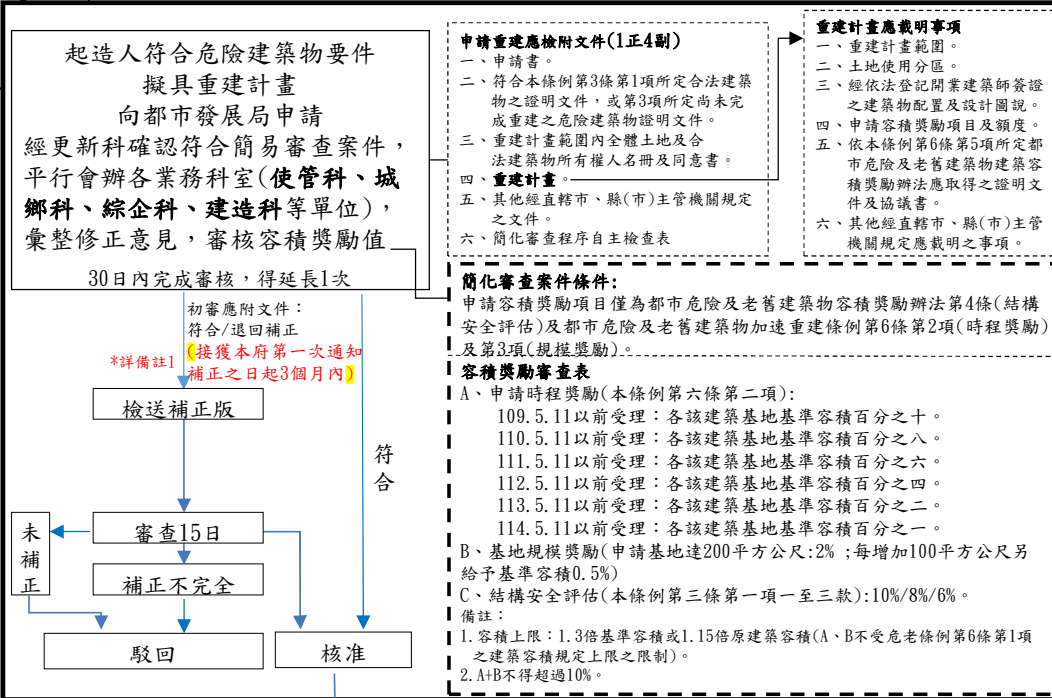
起造人符合危險建築物要件
擬具重建計畫
向都市發展局申請
經更新科確認符合簡易審查案件，平行會辦各業務科室(使管科、城鄉科、綜企科、建造科等單位)，彙整修正意見，審核容積獎勵值

30日內完成審核，得延長1次

申請重建應檢附文件(1正4副)
一、申請書。
二、符合本條例第3條第1項所定合法建築物之證明文件，或第3項所定尚未完成重建之危險建築物證明文件。
三、重建計畫範圍內全體土地及合法建築物所有權人名冊及同意書。
四、重建計畫。
五、其他經直轄市、縣(市)主管機關規定之文件。
六、簡化審查程序自主檢查表

重建計畫應載明事項
一、重建計畫範圍。
二、土地使用分區。
三、經依法登記開業建築師簽證之建築物配置及設計圖說。
四、申請容積獎勵項目及額度。
五、依本條例第6條第5項所定都市危險及老舊建築物建築容積獎勵辦法應取得之證明文件及協議書。
六、其他經直轄市、縣(市)主管機關規定應載明之事項。

簡化審查案件條件:
申請容積獎勵項目僅為都市危險及老舊建築物容積獎勵辦法第4條(結構安全評估)及都市危險及老舊建築物加速重建條例第6條第2項(時程獎勵)及第3項(規模獎勵)。

容積獎勵審查表
A、申請時程獎勵(本條例第六條第二項):
109.5.11以前受理：各該建築基地基準容積百分之十。
110.5.11以前受理：各該建築基地基準容積百分之八。
111.5.11以前受理：各該建築基地基準容積百分之六。
112.5.11以前受理：各該建築基地基準容積百分之四。
113.5.11以前受理：各該建築基地基準容積百分之二。
114.5.11以前受理：各該建築基地基準容積百分之一。
B、基地規模獎勵(申請基地達200平方公尺:2% ;每增加100平方公尺另給予基準容積0.5%)
C、結構安全評估(本條例第三條第一項一至三款):10%/8%/6%。
備註：
1.容積上限：1.3倍基準容積或1.15倍原建築容積(A、B不受危老條例第6條第1項之建築容積規定上限之限制)。
2.A+B不得超過10%。

初審應附文件：
符合/退回補正
*詳備註1
(接獲本府第一次通知補正之日起3個月內)

檢送補正版

符合

未補正

審查15日

補正不完全

駁回

核准